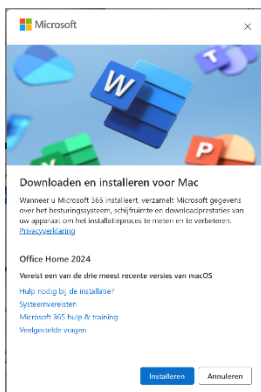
Microsoft

×

Downloaden en installeren voor Mac

Wanneer u Microsoft 365 installeert, verzamelt Microsoft gegevens over het besturingssysteem, schijfruimte en downloadprestaties van uw apparaat om het installatieproces te meten en te verbeteren. Privacyverklaring

Office Home 2024

Vereist een van de drie meest recente versies van macOS

Hulp nodig bij de installatie?

Systeemvereisten

Microsoft 365 hulp & training

Veelgestelde vragen

Installeren

Annuleren